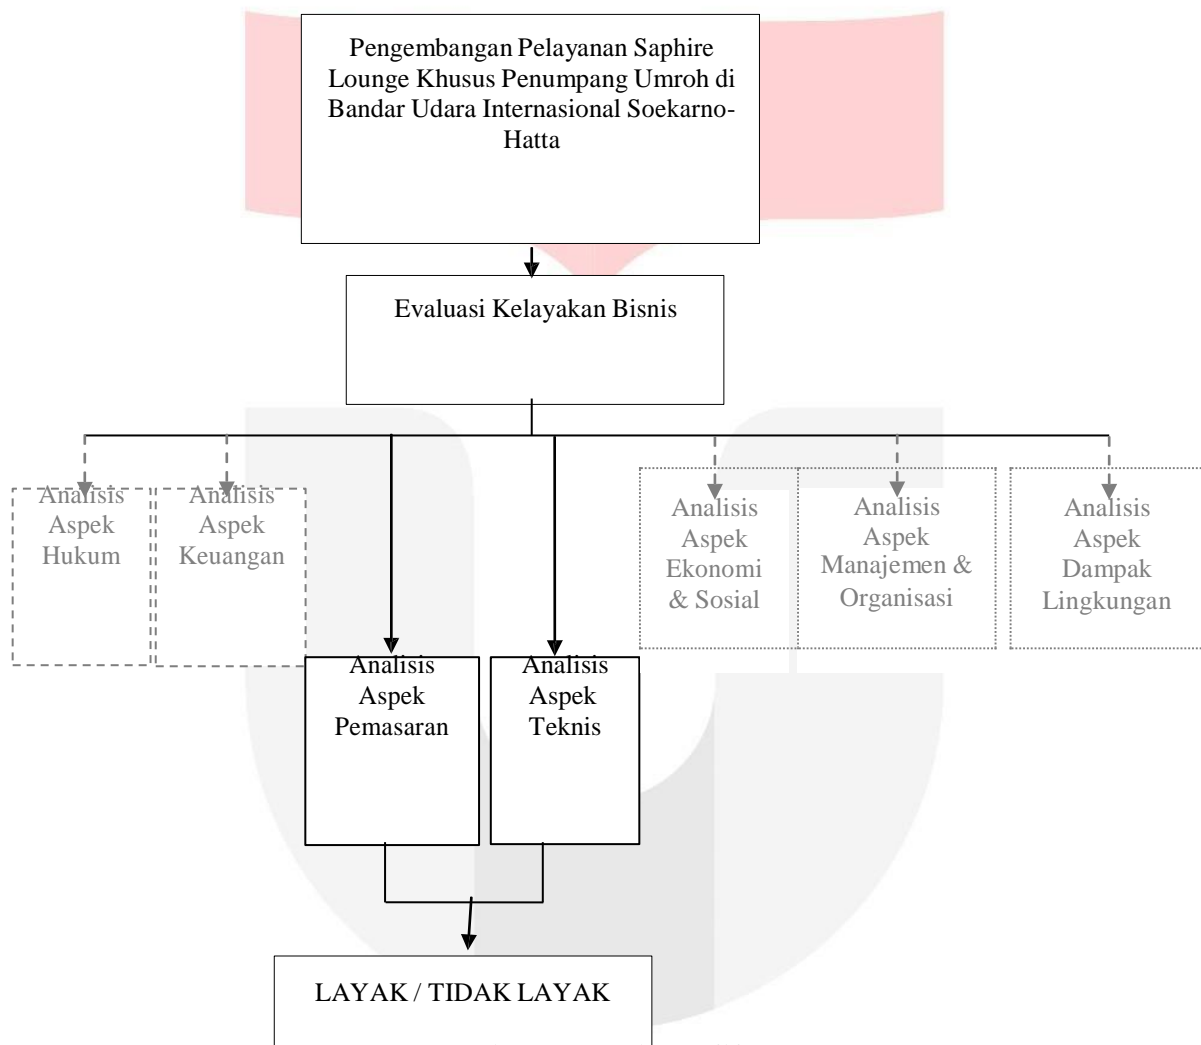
Pengembangan Pelayanan Saphire Lounge Khusus Penumpang Umroh di Bandar Udara Internasional Soekarno-Hatta

Evaluasi Kelayakan Bisnis

Analisis Aspek Hukum

Analisis Aspek Keuangan

Analisis Aspek Ekonomi & Sosial

Analisis Aspek Manajemen & Organisasi

Analisis Aspek Dampak Lingkungan

Analisis Aspek Pemasaran

Analisis Aspek Teknis

LAYAK / TIDAK LAYAK